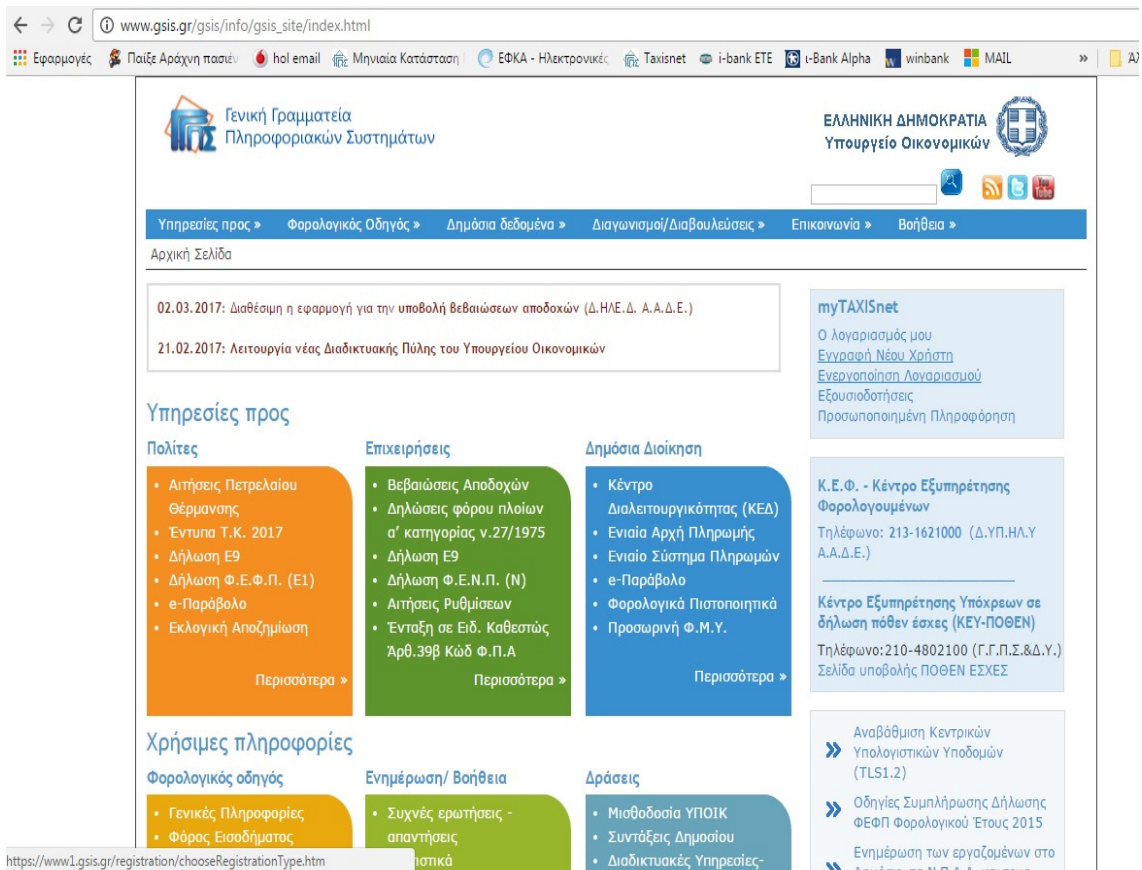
www.gsis.gr/gsis/info/gsis_site/index.html

Εφαρμογές Παίξε Αράχνη πασιέν hol email Μηνιαία Κατάσταση ΕΦΚΑ - Ηλεκτρονικές Taxisnet i-bank ETE i-Bank Alpha winbank MAIL » Α

Γενική Γραμματεία Πληροφοριακών Συστημάτων

ΕΛΛΗΝΙΚΗ ΔΗΜΟΚΡΑΤΙΑ Υπουργείο Οικονομικών

Υπηρεσίες προς » Φορολογικός Οδηγός » Δημόσια δεδομένα » Διαγωνισμοί/Διαβουλεύσεις » Επικοινωνία » Βοήθεια »

Αρχική Σελίδα

02.03.2017: Διαθέσιμη η εφαρμογή για την υποβολή βεβαιώσεων αποδοχών (Δ.ΗΛΕ.Δ. Α.Α.Δ.Ε.)

21.02.2017: Λειτουργία νέας Διαδικτυακής Πύλης του Υπουργείου Οικονομικών

Υπηρεσίες προς

Πολίτες
• Αιτήσεις Πετρελαίου Θέρμανσης
• Έντυπα Τ.Κ. 2017
• Δήλωση Ε9
• Δήλωση Φ.Ε.Φ.Π. (Ε1)
• e-Παράβολο
• Εκλογική Αποζημίωση
Περισσότερα »

Επιχειρήσεις
• Βεβαιώσεις Αποδοχών
• Δηλώσεις φόρου πλοίων α' κατηγορίας ν.27/1975
• Δήλωση Ε9
• Δήλωση Φ.Ε.Ν.Π. (Ν)
• Αιτήσεις Ρυθμίσεων
• Ένταξη σε Ειδ. Καθεστώς Άρθ.39β Κώδ Φ.Π.Α
Περισσότερα »

Δημόσια Διοίκηση
• Κέντρο Διαλειτουργικότητας (ΚΕΔ)
• Ενιαία Αρχή Πληρωμής
• Ενιαίο Σύστημα Πληρωμών
• e-Παράβολο
• Φορολογικά Πιστοποιητικά
• Προσωρινή Φ.Μ.Υ.
Περισσότερα »

myTAXISnet
Ο λογαριασμός μου
Εγγραφή Νέου Χρήστη
Ενεργοποίηση Λογαριασμού
Εξουσιοδοτήσεις
Προσωποποιημένη Πληροφόρηση

Κ.Ε.Φ. - Κέντρο Εξυπηρέτησης Φορολογουμένων
Τηλέφωνο: 213-1621000 (Δ.ΥΠ.ΗΛ.Υ Α.Α.Δ.Ε.)

Κέντρο Εξυπηρέτησης Υπόχρεων σε δήλωση πόθεν έσχες (ΚΕΥ-ΠΟΘΕΝ)
Τηλέφωνο:210-4802100 (Γ.Γ.Π.Σ.&Δ.Υ.)
Σελίδα υποβολής ΠΟΘΕΝ ΕΣΧΕΣ

Χρήσιμες πληροφορίες

Φορολογικός οδηγός
• Γενικές Πληροφορίες
• Φόρος Εισοδήματος

Ενημέρωση/ Βοήθεια
• Συχνές ερωτήσεις - απαντήσεις
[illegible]στικά

Δράσεις
• Μισθοδοσία ΥΠΟΙΚ
• Συντάξεις Δημοσίου
• Διαδικτυακές Υπηρεσίες-

» Αναβάθμιση Κεντρικών Υπολογιστικών Υποδομών (TLS1.2)
» Οδηγίες Συμπλήρωσης Δήλωσης ΦΕΦΠ Φορολογικού Έτους 2015
» Ενημέρωση των εργαζομένων στο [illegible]

https://www1.gsis.gr/registration/chooseRegistrationType.htm